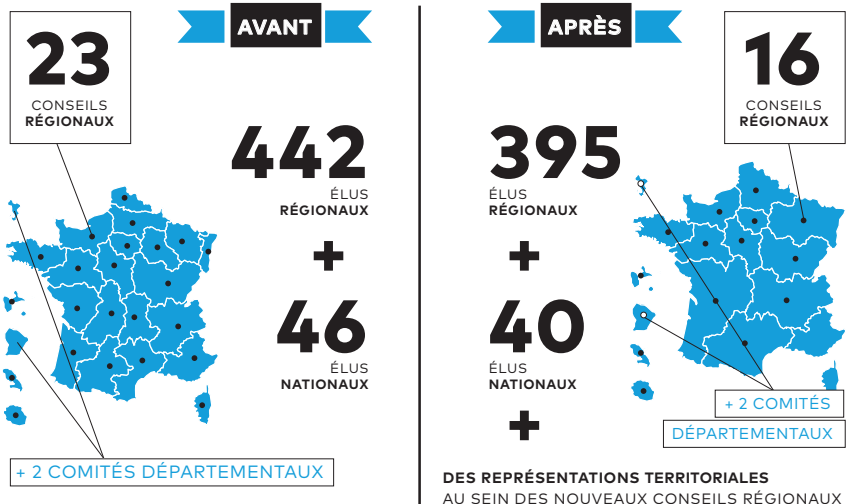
AVANT

23
CONSEILS
RÉGIONAUX

442
ÉLUS
RÉGIONAUX

+

46
ÉLUS
NATIONAUX

+ 2 COMITÉS DÉPARTEMENTAUX

APRÈS

16
CONSEILS
RÉGIONAUX

395
ÉLUS
RÉGIONAUX

+

40
ÉLUS
NATIONAUX

+

+ 2 COMITÉS
DÉPARTEMENTAUX

DES REPRÉSENTATIONS TERRITORIALES
AU SEIN DES NOUVEAUX CONSEILS RÉGIONAUX